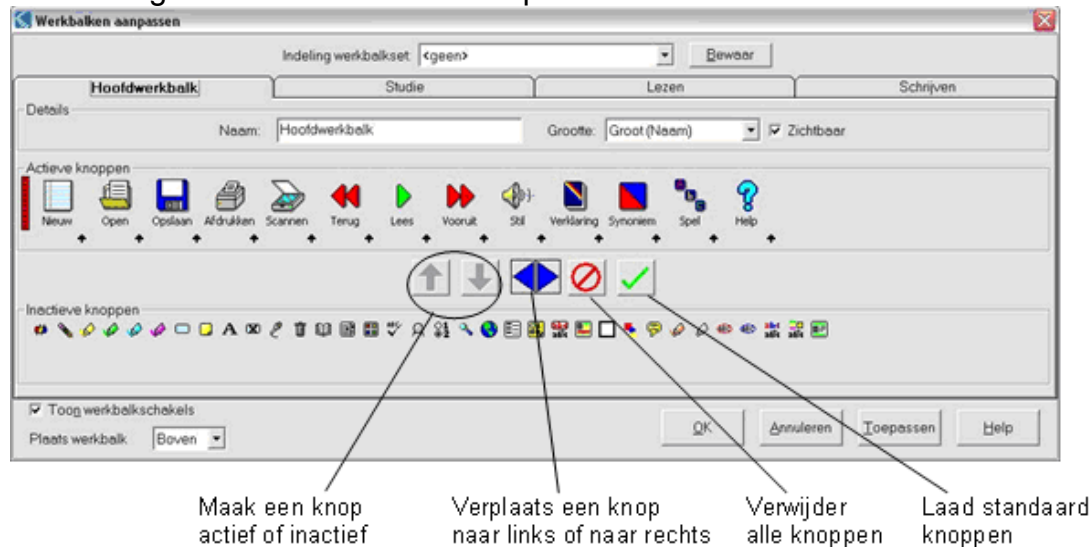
Werkbalken aanpassen

Indeling werkbalkset <geen> Bewaar

Hoofdwerkbalk | Studie | Lezen | Schrijven

Details

Naam: Hoofdwerkbalk

Grootte: Groot (Naam)

Zichtbaar

Actieve knoppen

Nieuw Open Opslaan Afdrukken Scannen Terug Lees Vooruit Stil Verklaring Synoniem Spel Help

Inactieve knoppen

Toon werkbalkschakels

Plaats werkbalk Boven

OK Annuleren Toepassen Help

Maak een knop actief of inactief

Verplaats een knop naar links of naar rechts

Verwijder alle knoppen

Laad standaard knoppen